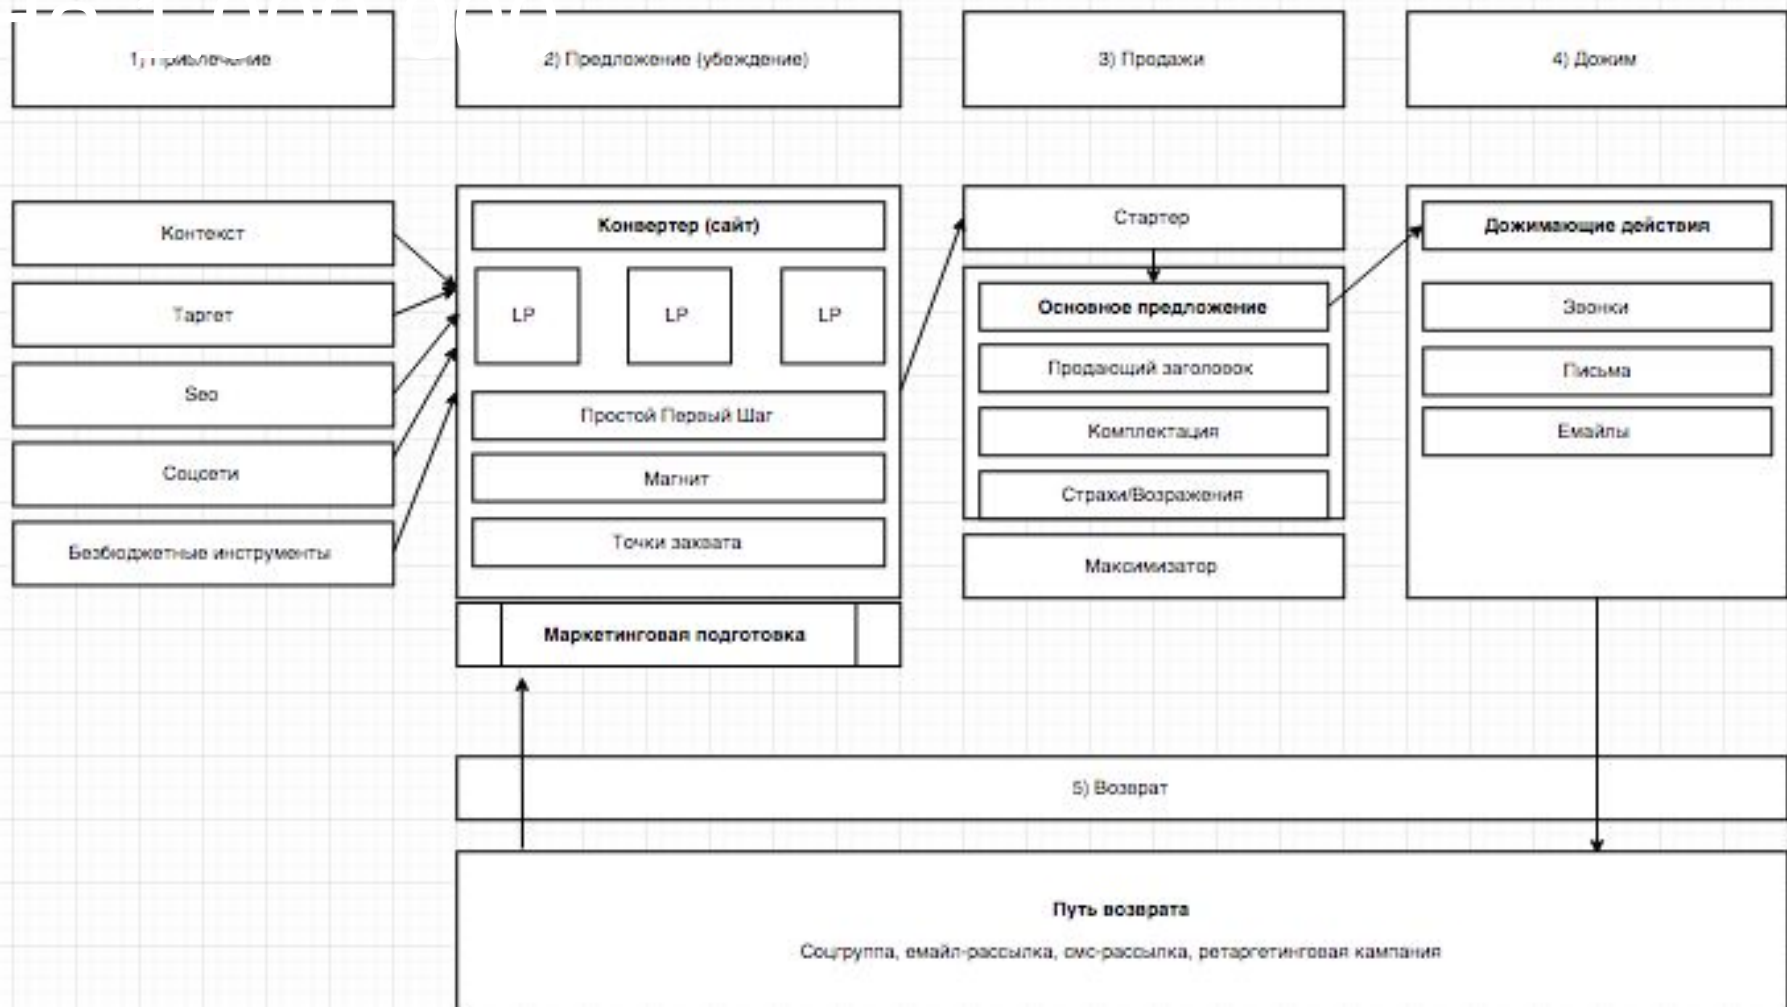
1) Привлечение

2) Предложение (убеждение)

3) Продажи

4) Дожим

Контекст

Таргет

Seo

Соцсети

Безбюджетные инструменты

Конвертер (сайт)

LP

LP

LP

Простой Первый Шаг

Магнит

Точки захвата

Маркетинговая подготовка

Стартер

Основное предложение

Продающий заголовок

Комплектация

Страхи/Возражения

Максимизатор

Дожимающие действия

Звонки

Письма

Емайлы

5) Возврат

Путь возврата

Соцгруппа, емайл-рассылка, смс-рассылка, ретаргетинговая кампания